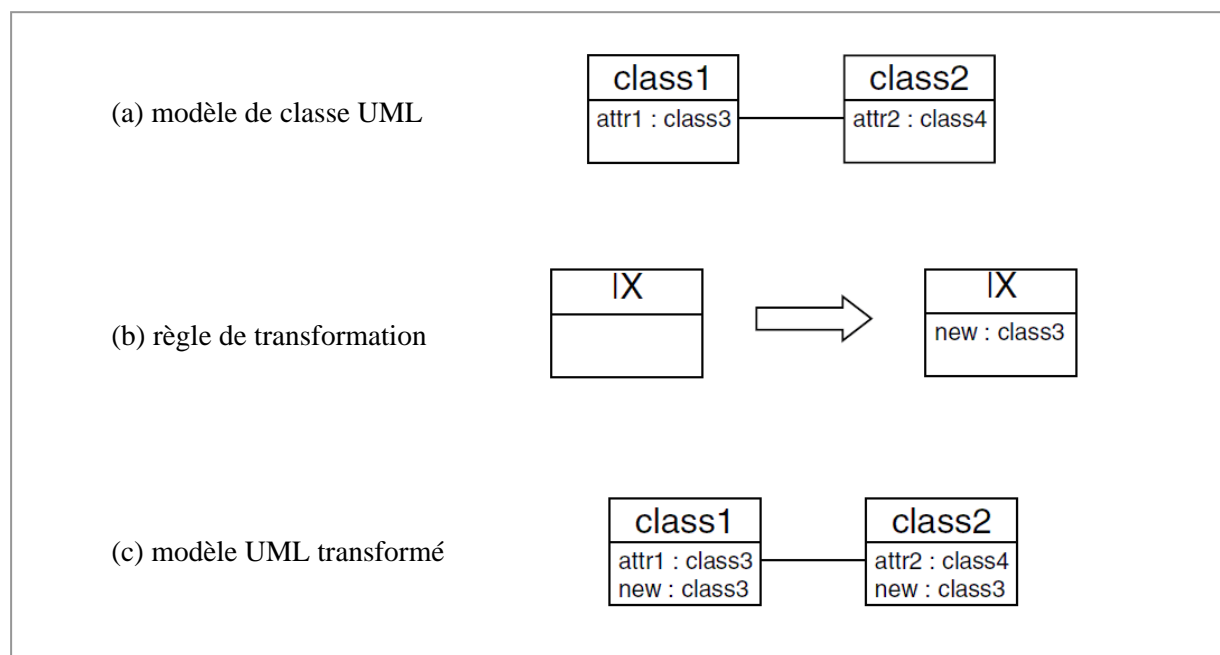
(a) modèle de classe UML

class1
attr1 : class3

class2
attr2 : class4

(b) règle de transformation

IX

IX
new : class3

(c) modèle UML transformé

class1
attr1 : class3
new : class3

class2
attr2 : class4
new : class3